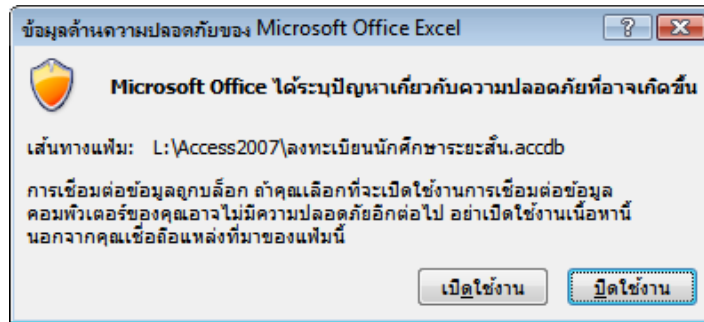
ข้อมูลด้านความปลอดภัยของ Microsoft Office Excel

?

Microsoft Office ได้ระบุปัญหาเกี่ยวกับความปลอดภัยที่อาจเกิดขึ้น

เส้นทางแฟ้ม: L:\Access2007\ลงทะเบียนนักศึกษาระยะสั้น.accdb

การเชื่อมต่อข้อมูลถูกบล็อก ถ้าคุณเลือกที่จะเปิดใช้งานการเชื่อมต่อข้อมูล คอมพิวเตอร์ของคุณอาจไม่มีความปลอดภัยอีกต่อไป อย่าเปิดใช้งานเนื้อหานี้ นอกจากคุณเชื่อถือแหล่งที่มาของแฟ้มนี้

เปิดใช้งาน ปิดใช้งาน